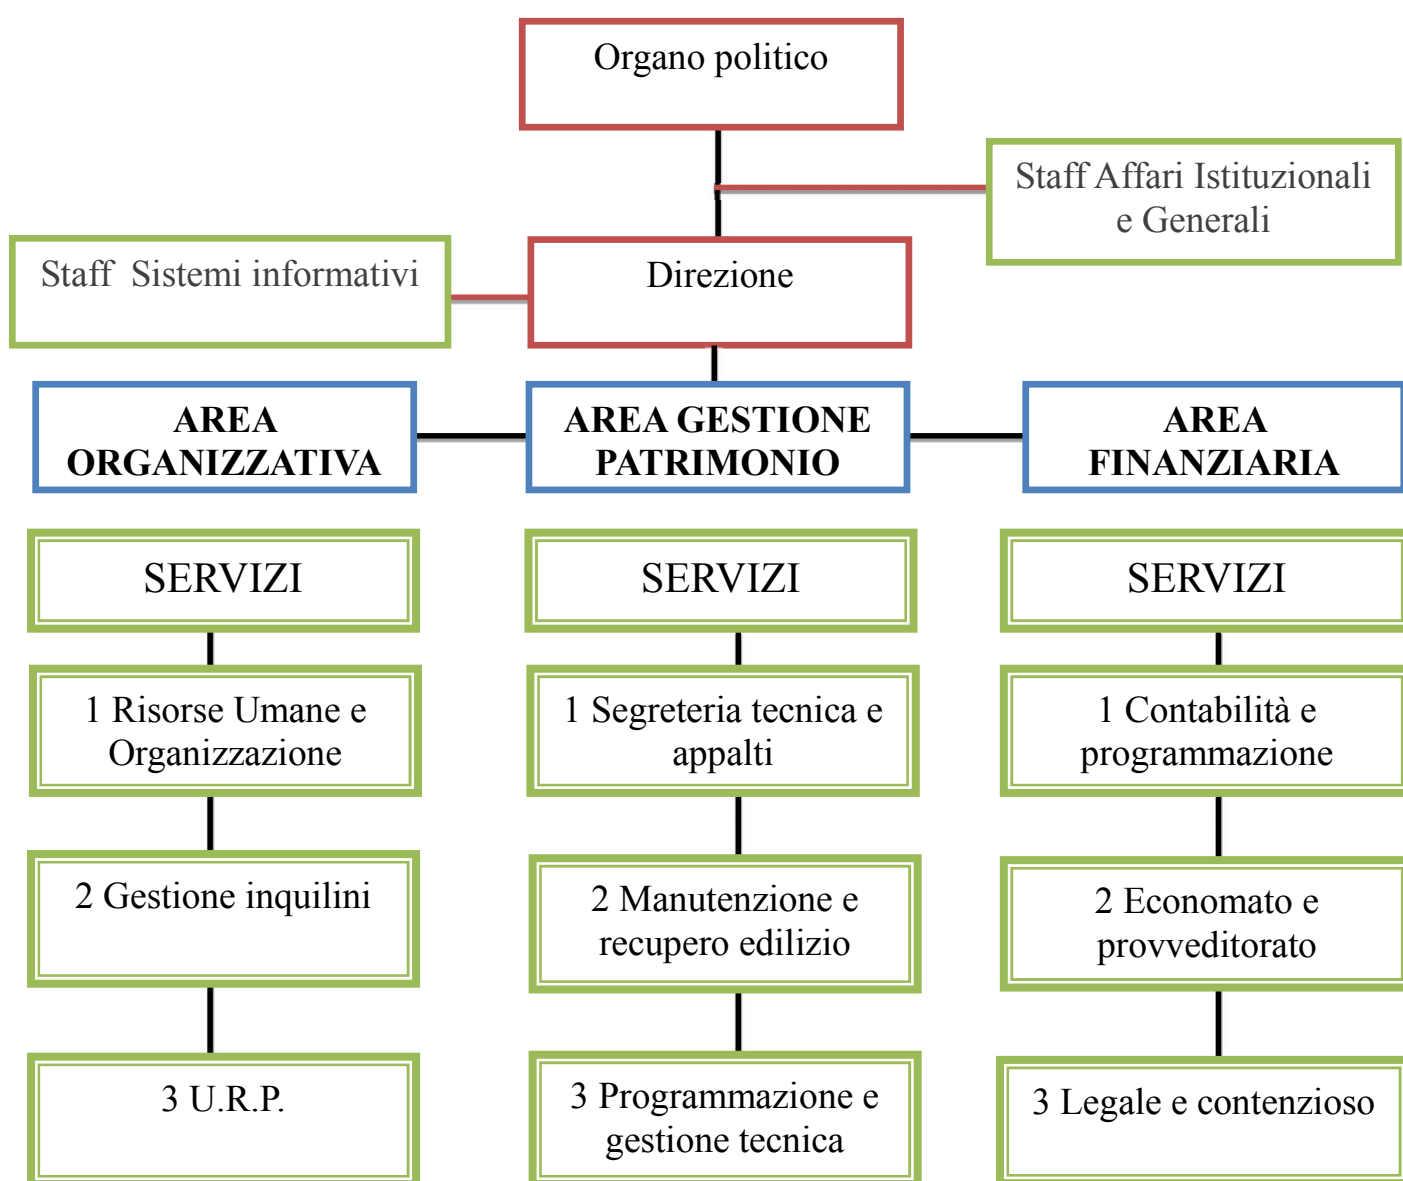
Organo politico

Staff Affari Istituzionali e Generali

Staff Sistemi informativi

Direzione

AREA ORGANIZZATIVA

AREA GESTIONE PATRIMONIO

AREA FINANZIARIA

SERVIZI

1 Risorse Umane e Organizzazione

2 Gestione inquilini

3 U.R.P.

SERVIZI

1 Segreteria tecnica e appalti

2 Manutenzione e recupero edilizio

3 Programmazione e gestione tecnica

SERVIZI

1 Contabilità e programmazione

2 Economato e provveditorato

3 Legale e contenzioso